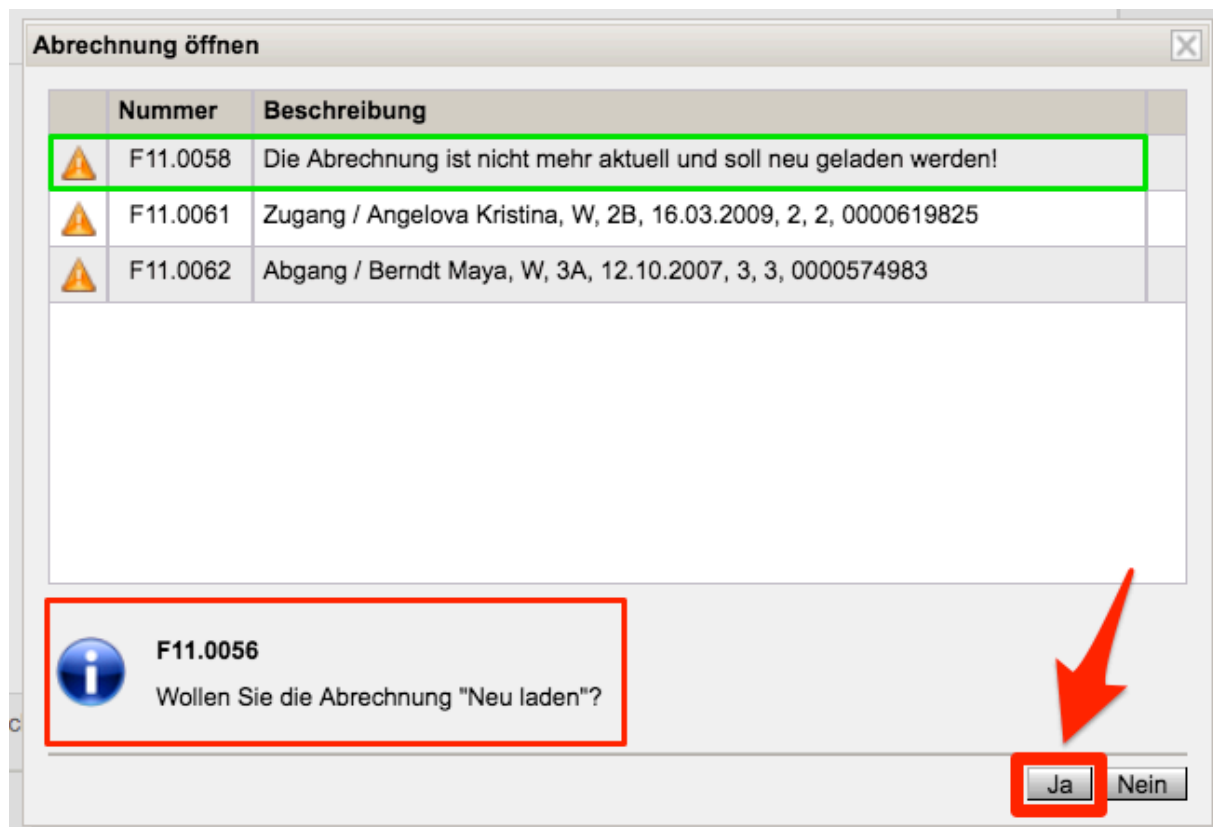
Abrechnung öffnen

| | Nummer | Beschreibung |
|---|---|---|
| | F11.0058 | Die Abrechnung ist nicht mehr aktuell und soll neu geladen werden! |
| | F11.0061 | Zugang / Angelova Kristina, W, 2B, 16.03.2009, 2, 2, 0000619825 |
| | F11.0062 | Abgang / Berndt Maya, W, 3A, 12.10.2007, 3, 3, 0000574983 |

F11.0056

Wollen Sie die Abrechnung "Neu laden"?

Ja Nein